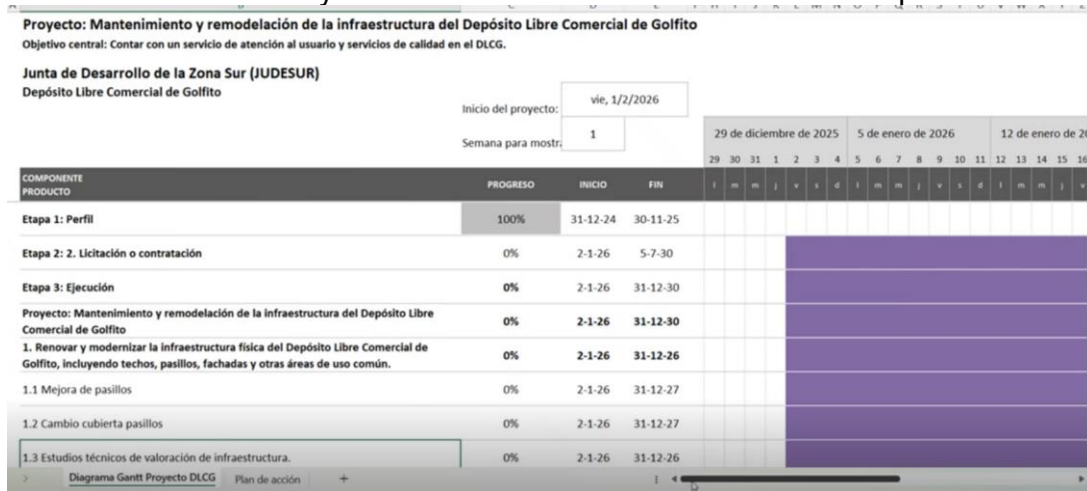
Proyecto: Mantenimiento y remodelación de la infraestructura del Depósito Libre Comercial de Golfito
Objetivo central: Contar con un servicio de atención al usuario y servicios de calidad en el DLCG.

Junta de Desarrollo de la Zona Sur (JUDESUR)
Depósito Libre Comercial de Golfito

Inicio del proyecto: vie, 1/2/2026
Semana para mostr: 1

29 de diciembre de 2025 | 5 de enero de 2026 | 12 de enero de 2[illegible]

29 30 31 1 2 3 4 5 6 7 8 9 10 11 12 13 14 15 16

| COMPONENTE PRODUCTO | PROGRESO | INICIO | FIN |
|---|---|---|---|
| Etapa 1: Perfil | 100% | 31-12-24 | 30-11-25 |
| Etapa 2: 2. Licitación o contratación | 0% | 2-1-26 | 5-7-30 |
| Etapa 3: Ejecución | 0% | 2-1-26 | 31-12-30 |
| Proyecto: Mantenimiento y remodelación de la infraestructura del Depósito Libre Comercial de Golfito | 0% | 2-1-26 | 31-12-30 |
| 1. Renovar y modernizar la infraestructura física del Depósito Libre Comercial de Golfito, incluyendo techos, pasillos, fachadas y otras áreas de uso común. | 0% | 2-1-26 | 31-12-26 |
| 1.1 Mejora de pasillos | 0% | 2-1-26 | 31-12-27 |
| 1.2 Cambio cubierta pasillos | 0% | 2-1-26 | 31-12-27 |
| 1.3 Estudios técnicos de valoración de infraestructura. | 0% | 2-1-26 | 31-12-26 |

Diagrama Gantt Proyecto DLCG | Plan de acción | +